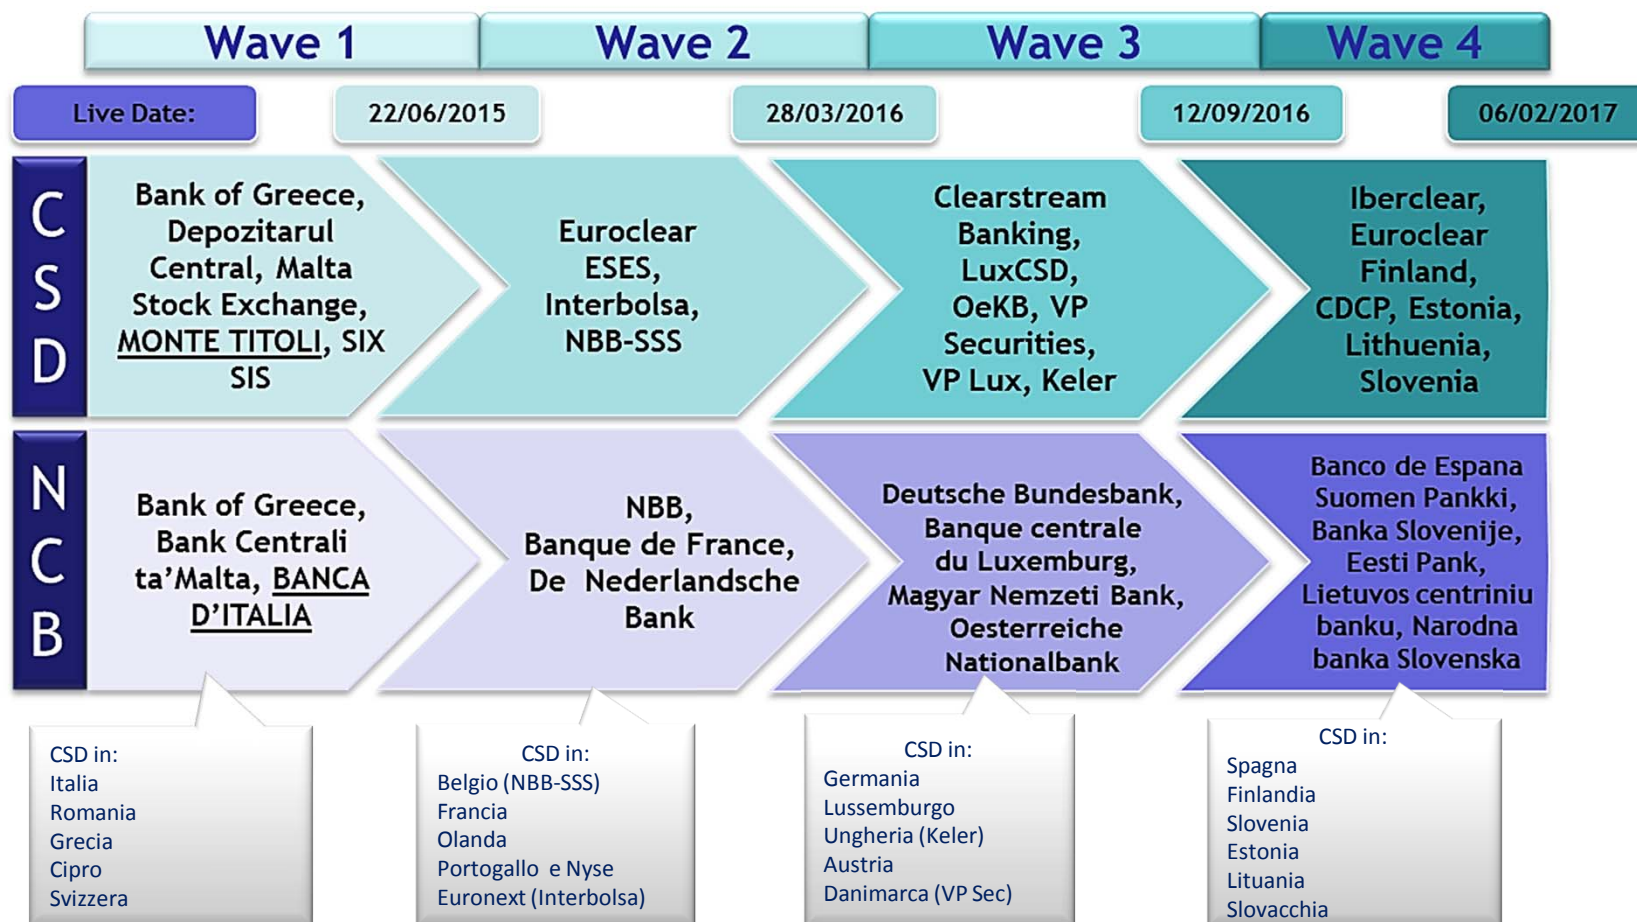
Wave 1

Wave 2

Wave 3

Wave 4

Live Date:

22/06/2015

28/03/2016

12/09/2016

06/02/2017

CSD

Bank of Greece, Depozitarul Central, Malta Stock Exchange, MONTE TITOLI, SIX SIS

Euroclear ESES, Interbolsa, NBB-SSS

Clearstream Banking, LuxCSD, OeKB, VP Securities, VP Lux, Keler

Iberclear, Euroclear Finland, CDCP, Estonia, Lithuenia, Slovenia

NCB

Bank of Greece, Bank Centrali ta'Malta, BANCA D'ITALIA

NBB, Banque de France, De Nederlandsche Bank

Deutsche Bundesbank, Banque centrale du Luxemburg, Magyar Nemzeti Bank, Oesterreiche Nationalbank

Banco de Espana Suomen Pankki, Banka Slovenije, Eesti Pank, Lietuvos centriniu banku, Narodna banka Slovenska

CSD in:
Italia
Romania
Grecia
Cipro
Svizzera

CSD in:
Belgio (NBB-SSS)
Francia
Olanda
Portogallo e Nyse Euronext (Interbolsa)

CSD in:
Germania
Lussemburgo
Ungheria (Keler)
Austria
Danimarca (VP Sec)

CSD in:
Spagna
Finlandia
Slovenia
Estonia
Lituania
Slovacchia